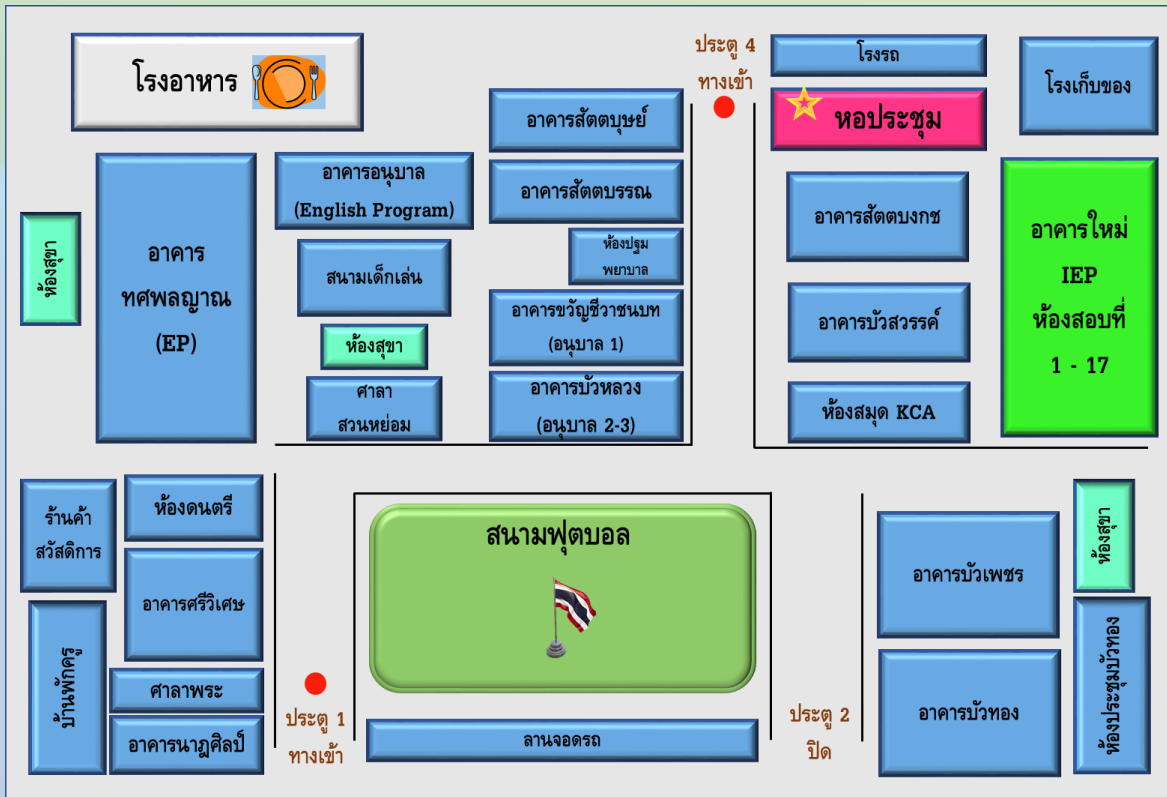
โรงอาหาร

ประตู 4
ทางเข้า

โรงรถ

โรงเก็บของ

หอประชุม

อาคารสัตตบุษย์

อาคารอนุบาล
(English Program)

อาคารสัตตบรรณ

ห้องสุขา

อาคาร
ทศพลญาณ
(EP)

อาคารสัตตบงกช

อาคารใหม่
IEP
ห้องสอบที่
1 - 17

ห้องปฐม
พยาบาล

สนามเด็กเล่น

อาคารขวัญชีวาชนบท
(อนุบาล 1)

อาคารบัวสวรรค์

ห้องสุขา

ศาลา
สวนหย่อม

อาคารบัวหลวง
(อนุบาล 2-3)

ห้องสมุด KCA

ร้านค้า
สวัสดิการ

ห้องดนตรี

สนามฟุตบอล

ห้องสุขา

อาคารบัวเพชร

อาคารศรีวิเศษ

บ้านพักครู

ห้องประชุมบัวทอง

ศาลาพระ

อาคารบัวทอง

ประตู 1
ทางเข้า

ลานจอดรถ

ประตู 2
ปิด

อาคารนาฏศิลป์